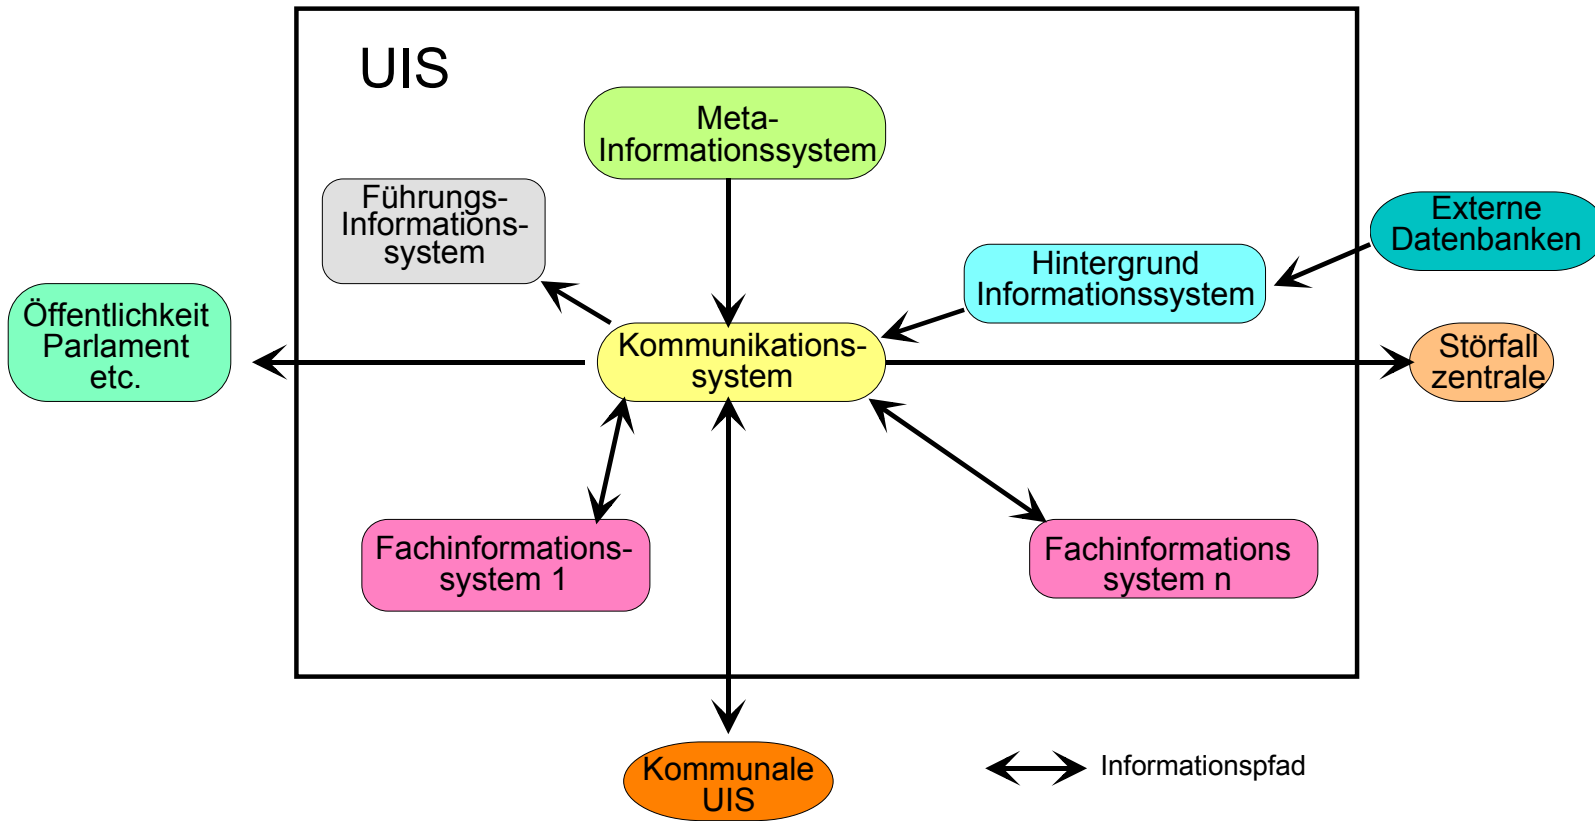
UIS

Meta-Informationssystem

Führungs-Informations-system

Externe Datenbanken

Hintergrund Informationssystem

Öffentlichkeit Parlament etc.

Kommunikations-system

Störfall zentrale

Fachinformations-system 1

Fachinformations system n

Kommunale UIS

Informationspfad